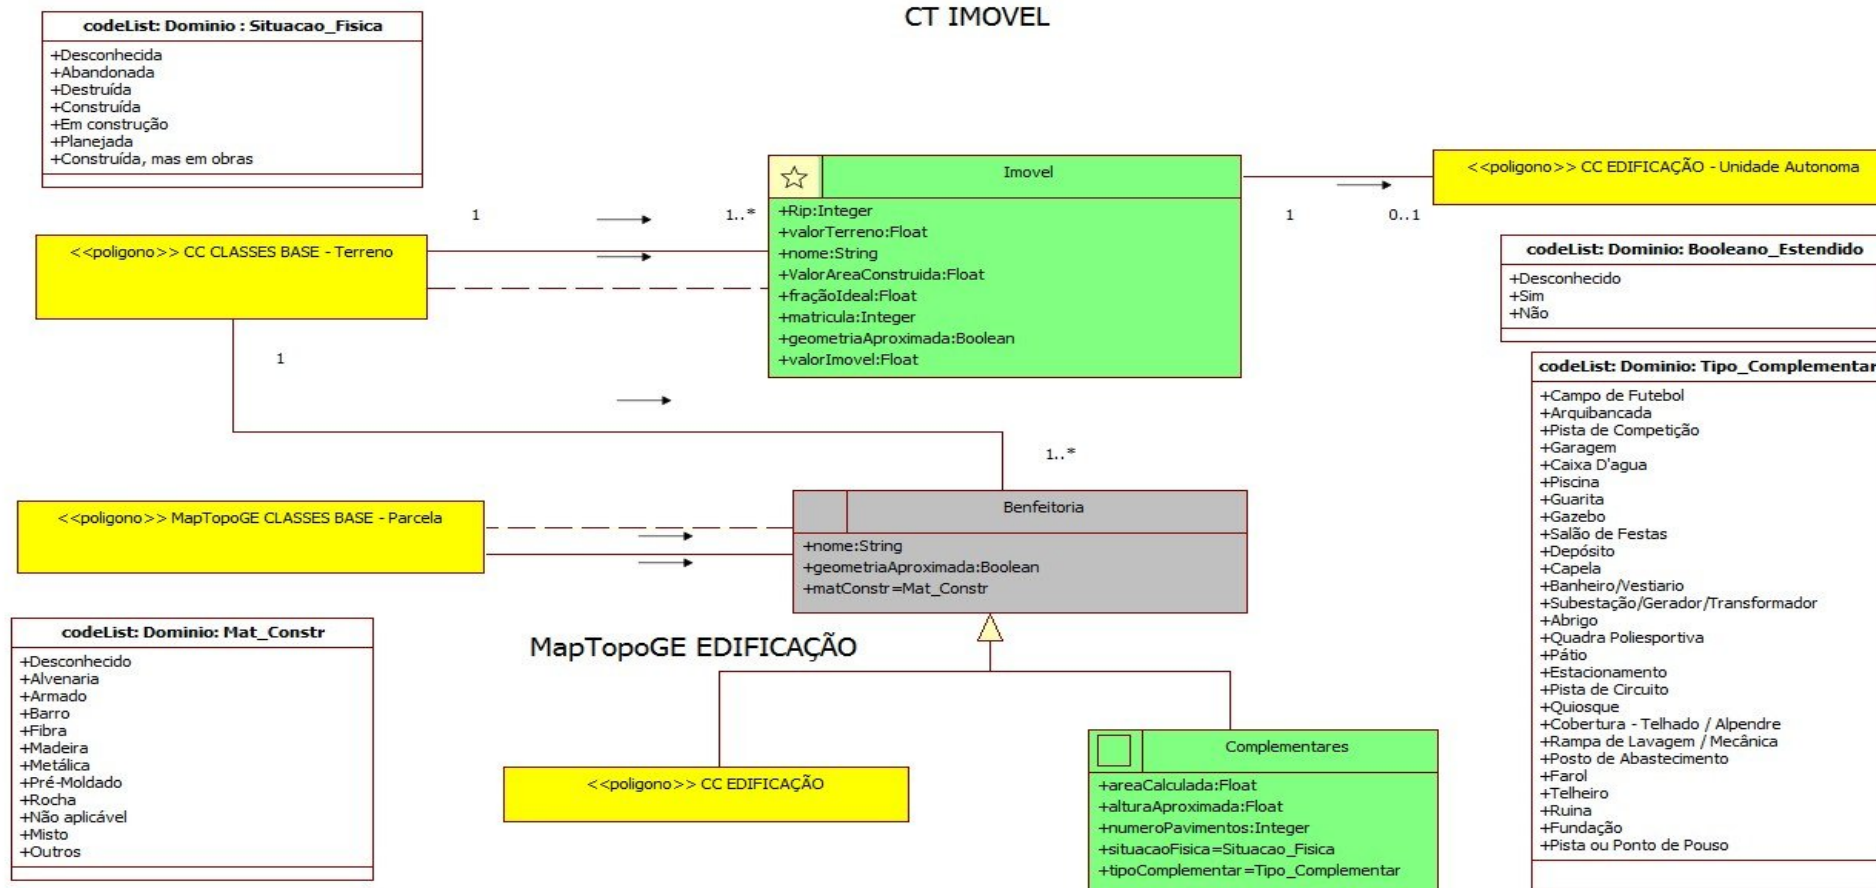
CT IMOVEL

codeList: Dominio : Situacao_Fisica
+Desconhecida
+Abandonada
+Destruída
+Construída
+Em construção
+Planejada
+Construída, mas em obras

Imovel
+Rip:Integer
+valorTerreno:Float
+nome:String
+ValorAreaConstruida:Float
+fraçãoIdeal:Float
+matricula:Integer
+geometriaAproximada:Boolean
+valorImovel:Float

<<poligono>> CC EDIFICAÇÃO - Unidade Autonoma

1
1..*
1
0..1

<<poligono>> CC CLASSES BASE - Terreno

1

codeList: Dominio: Booleano_Estendido
+Desconhecido
+Sim
+Não

codeList: Dominio: Tipo_Complementar
+Campo de Futebol
+Arquibancada
+Pista de Competição
+Garagem
+Caixa D'agua
+Piscina
+Guarita
+Gazebo
+Salão de Festas
+Depósito
+Capela
+Banheiro/Vestiario
+Subestação/Gerador/Transformador
+Abrigo
+Quadra Poliesportiva
+Pátio
+Estacionamento
+Pista de Circuito
+Quiosque
+Cobertura - Telhado / Alpendre
+Rampa de Lavagem / Mecânica
+Posto de Abastecimento
+Farol
+Telheiro
+Ruina
+Fundação
+Pista ou Ponto de Pouso

1..*

<<poligono>> MapTopoGE CLASSES BASE - Parcela

Benfeitoria
+nome:String
+geometriaAproximada:Boolean
+matConstr=Mat_Constr

codeList: Dominio: Mat_Constr
+Desconhecido
+Alvenaria
+Armado
+Barro
+Fibra
+Madeira
+Metálica
+Pré-Moldado
+Rocha
+Não aplicável
+Misto
+Outros

MapTopoGE EDIFICAÇÃO

<<poligono>> CC EDIFICAÇÃO

Complementares
+areaCalculada:Float
+alturaAproximada:Float
+numeroPavimentos:Integer
+situacaoFisica=Situacao_Fisica
+tipoComplementar=Tipo_Complementar